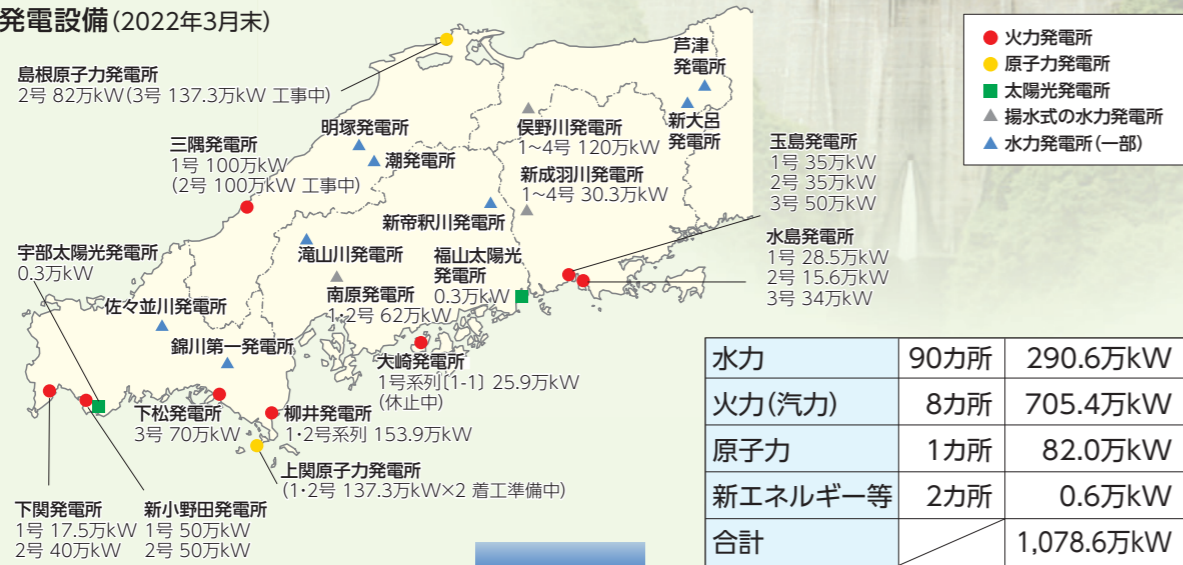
発電設備(2022年3月末)

● 火力発電所
● 原子力発電所
■ 太陽光発電所
▲ 揚水式の水力発電所
▲ 水力発電所(一部)

島根原子力発電所
2号 82万kW(3号 137.3万kW 工事中)

三隅発電所
1号 100万kW
(2号 100万kW 工事中)

明塚発電所

潮発電所

芦津発電所

新大呂発電所

俣野川発電所
1~4号 120万kW

新成羽川発電所
1~4号 30.3万kW

新帝釈川発電所

玉島発電所
1号 35万kW
2号 35万kW
3号 50万kW

水島発電所
1号 28.5万kW
2号 15.6万kW
3号 34万kW

宇部太陽光発電所
0.3万kW

滝山川発電所

福山太陽光発電所
0.3万kW

南原発電所
1·2号 62万kW

佐々並川発電所

錦川第一発電所

大崎発電所
1号系列〔1-1〕 25.9万kW
(休止中)

下松発電所
3号 70万kW

柳井発電所
1·2号系列 153.9万kW

上関原子力発電所
(1·2号 137.3万kW×2 着工準備中)

下関発電所
1号 17.5万kW
2号 40万kW

新小野田発電所
1号 50万kW
2号 50万kW

| 水力 | 90カ所 | 290.6万kW |
|---|---|---|
| 火力(汽力) | 8カ所 | 705.4万kW |
| 原子力 | 1カ所 | 82.0万kW |
| 新エネルギー等 | 2カ所 | 0.6万kW |
| 合計 | | 1,078.6万kW |